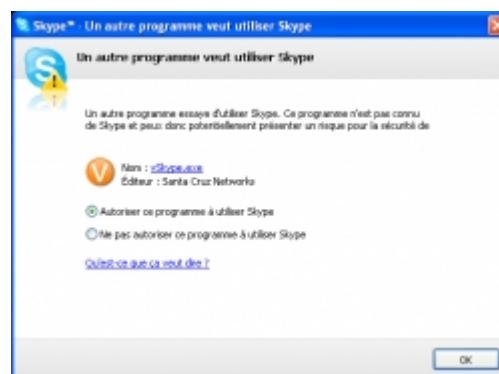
Skype™ - Un autre programme veut utiliser Skype

Un autre programme veut utiliser Skype

Un autre programme essaye d'utiliser Skype. Ce programme n'est pas connu de Skype et peut donc potentiellement présenter un risque pour la sécurité de

Nom : vSkype.exe
Éditeur : Santa Cruz Networks

Autoriser ce programme à utiliser Skype

Ne pas autoriser ce programme à utiliser Skype

Qu'est-ce que ça veut dire ?

OK